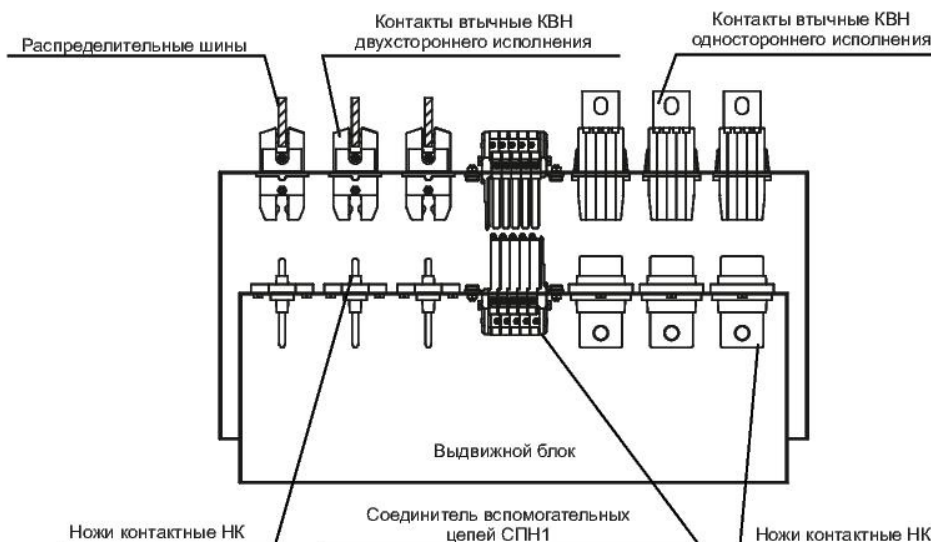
Распределительные шины

Контакты втычные КВН двухстороннего исполнения

Контакты втычные КВН одностороннего исполнения

Выдвижной блок

Ножи контактные НК

Соединитель вспомогательных цепей СПН1

Ножи контактные НК